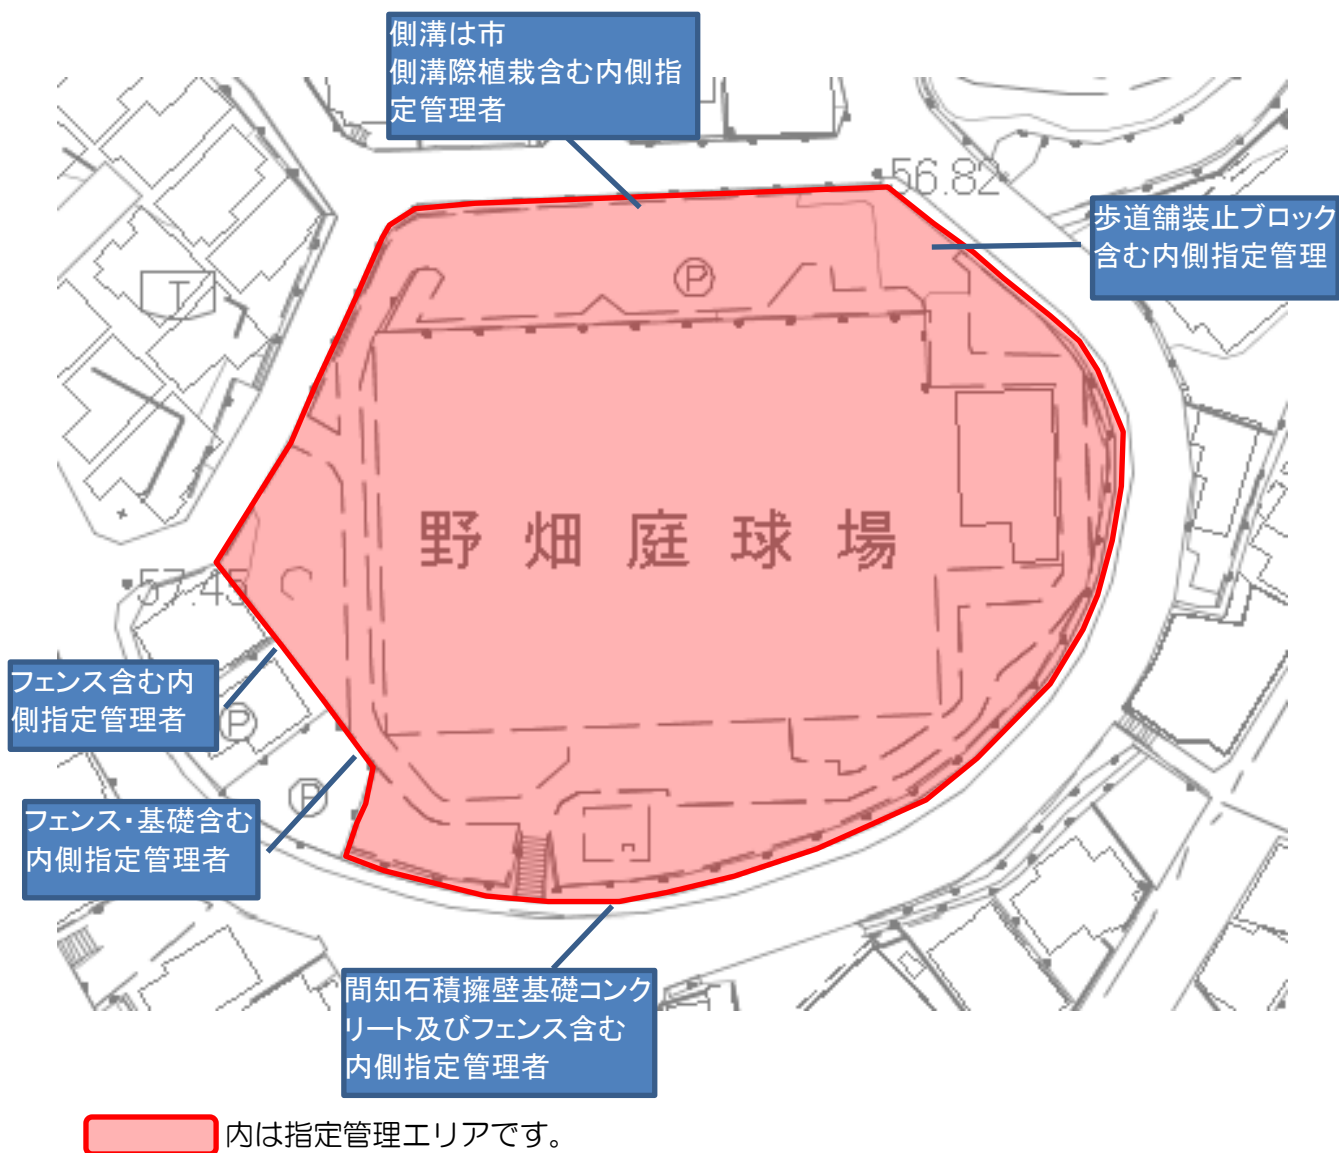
側溝は市
側溝際植栽含む内側指
定管理者

56.82

歩道舗装止ブロック
含む内側指定管理

T

P

野 畑 庭 球 場

57.45

フェンス含む内
側指定管理者

P

P

フェンス･基礎含む
内側指定管理者

間知石積擁壁基礎コンク
リート及びフェンス含む
内側指定管理者

内は指定管理エリアです。